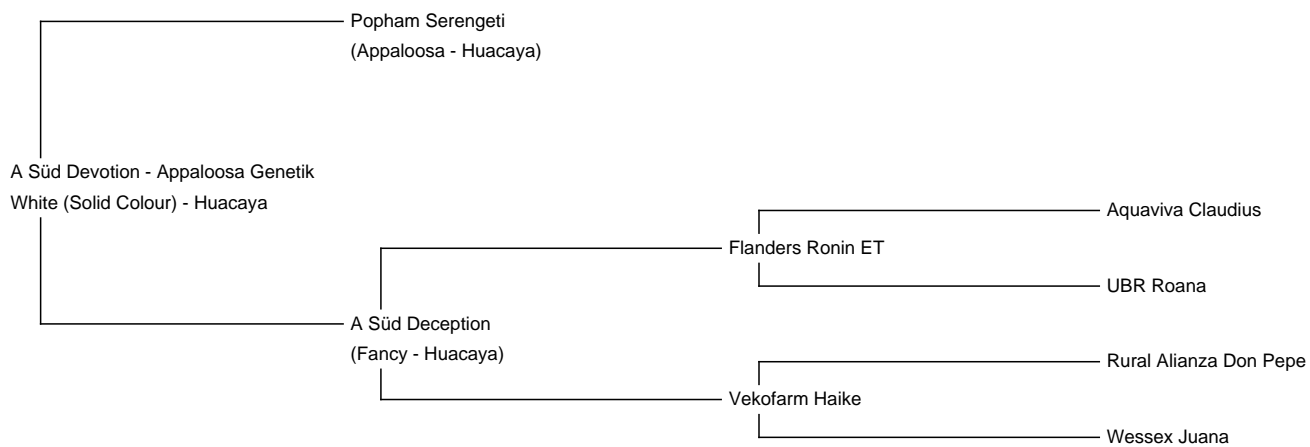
Popham Serengeti
(Appaloosa - Huacaya)

A Süd Devotion - Appaloosa Genetik
White (Solid Colour) - Huacaya

Aquaviva Claudius

Flanders Ronin ET

UBR Roana

A Süd Deception
(Fancy - Huacaya)

Rural Alianza Don Pepe

Vekofarm Haike

Wessex Juana